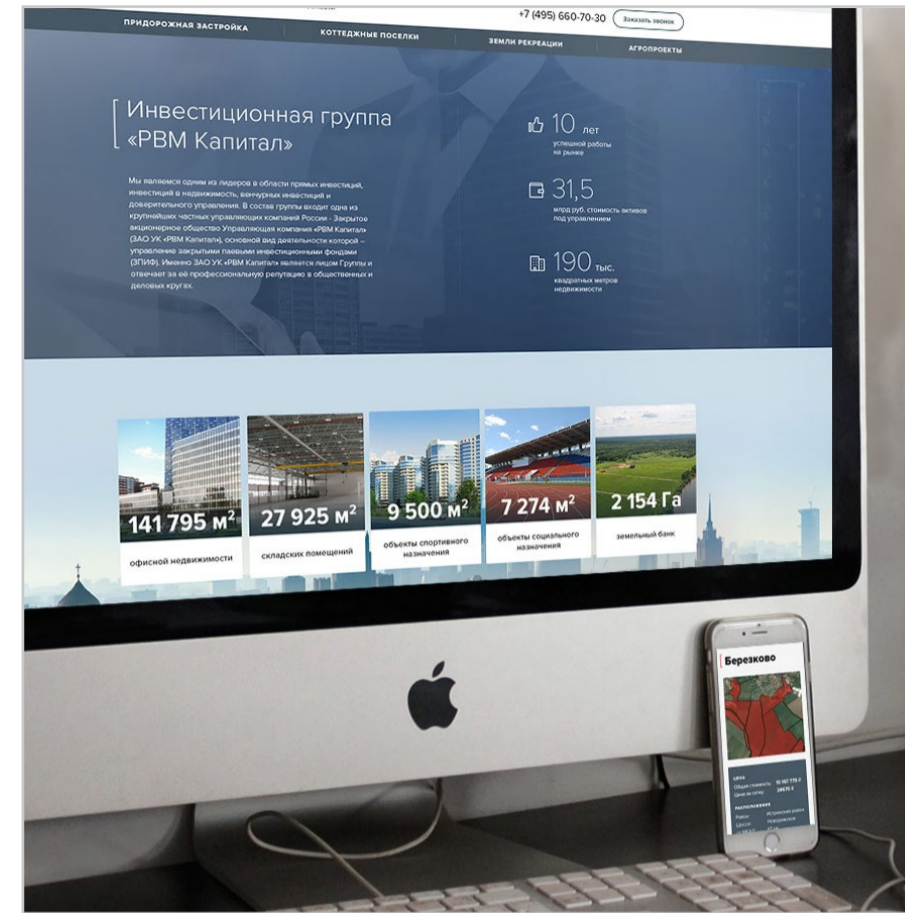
+7 (495) 660-70-30 Заказать звонок

ПРИДОРОЖНАЯ ЗАСТРОЙКА КОТТЕДЖНЫЕ ПОСЕЛКИ ЗЕМЛИ РЕКРЕАЦИИ АГРОПРОЕКТЫ

Инвестиционная группа «РВМ Капитал»

Мы являемся одним из лидеров в области прямых инвестиций, инвестиций в недвижимость, венчурных инвестиций и доверительного управления. В состав группы входит одна из крупнейших частных управляющих компаний России - Закрытое акционерное общество Управляющая компания «РВМ Капитал» (ЗАО УК «РВМ Капитал»), основной вид деятельности которой – управление закрытыми паевыми инвестиционными фондами (ЗПИФ). Именно ЗАО УК «РВМ Капитал» является лицом Группы и отвечает за её профессиональную репутацию в общественных и деловых кругах.

10 лет
успешной работы на рынке

31,5
млрд руб. стоимость активов под управлением

190 тыс.
квадратных метров недвижимости

141 795 м²
офисной недвижимости

27 925 м²
складских помещений

9 500 м²
объекты спортивного назначения

7 274 м²
объекты социального назначения

2 154 Га
земельный банк

Березково

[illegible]